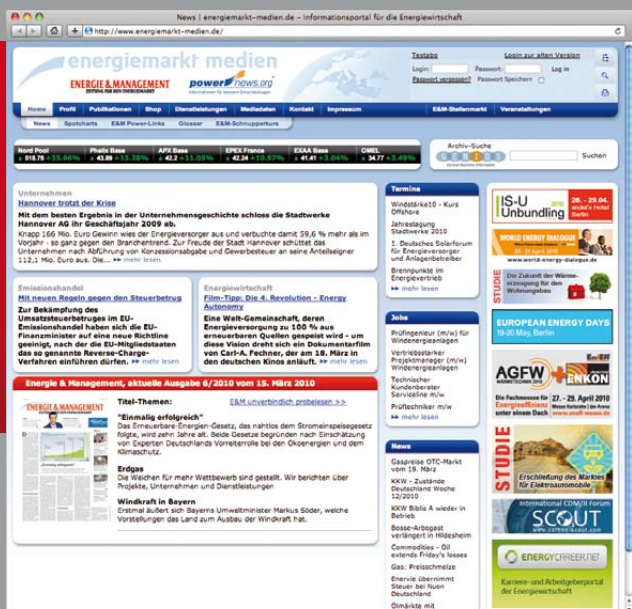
News | energiemarkt-medien.de - Informationsportal für die Energiewirtschaft

http://www.energiemarkt-medien.de/

energiemarkt medien

ENERGIE & MANAGEMENT
ZEITUNG FÜR DEN ENERGIEMARKT

powernews.org

Testabo
Login zur alten Version
Login: Passwort: Log in
Passwort vergessen? Passwort Speichern

Home | Profil | Publikationen | Shop | Dienstleistungen | Mediadaten | Kontakt | Impressum | E&M-Stellenmarkt | Veranstaltungen

News | Spotcharts | E&M Power-Links | Glossar | E&M-Schnupperkurs

Nord Pool 518.76 +35.66% | Phelix Base 43.09 +15.38% | APX Base 42.2 +11.05% | EPEX France 42.34 +10.97% | EXAA Base 41.41 +3.04% | OMEL 34.77 +3.49%

Archiv-Suche
Suchen

Unternehmen
Hannover trotz der Krise
Mit dem besten Ergebnis in der Unternehmensgeschichte schloss die Stadtwerke Hannover AG ihr Geschäftsjahr 2009 ab.
Knapp 166 Mio. Euro Gewinn wies der Energieversorger aus und verbuchte damit 59,6 % mehr als im Vorjahr - so ganz gegen den Branchentrend. Zur Freude der Stadt Hannover schüttet das Unternehmen nach Abführung von Konzessionsabgabe und Gewerbesteuer an seine Anteilseigner 112,1 Mio. Euro aus. Die... mehr lesen

Emissionshandel
Mit neuen Regeln gegen den Steuerbetrug
Zur Bekämpfung des Umsatzsteuerbetruges im EU-Emissionshandel haben sich die EU-Finanzminister auf eine neue Richtlinie geeinigt, nach der die EU-Mitgliedstaaten das so genannte Reverse-Charge-Verfahren einführen dürfen. mehr lesen

Energiewirtschaft
Film-Tipp: Die 4. Revolution - Energy Autonomy
Eine Welt-Gesellschaft, deren Energieversorgung zu 100 % aus erneuerbaren Quellen gespeist wird – um diese Vision dreht sich ein Dokumentarfilm von Carl-A. Fechner, der am 18. März in den deutschen Kinos anläuft. mehr lesen

Energie & Management, aktuelle Ausgabe 6/2010 vom 15. März 2010

Titel-Themen:
E&M unverbindlich probelesen >>

"Einmalig erfolgreich"
Das Erneuerbare-Energien-Gesetz, das nahtlos dem Stromeinspeisegesetz folgte, wird zehn Jahre alt. Beide Gesetze begründen nach Einschätzung von Experten Deutschlands Vorreiterrolle bei der Ökoenergien und dem Klimaschutz.

Erdgas
Die Weichen für mehr Wettbewerb sind gestellt. Wir berichten über Projekte, Unternehmen und Dienstleistungen

Windkraft in Bayern
Umweltminister Markus Söder, welche Vorstellungen das Land zum Ausbau der Windkraft hat.

Termine
Windstärke10 - Kurs Offshore
Jahrestagung Stadtwerke 2010
1. Deutsches Solarforum für Energieversorger und Anlagenbetreiber
Brennpunkte im Energievertrieb
mehr lesen

Jobs
Prüfingenieur (m/w) für Windenergieanlagen
Vertriebsstarker Projektmanager (m/w) Windenergieanlagen
Technischer Kundenberater Serviceline m/w
Prüftechniker m/w
mehr lesen

News
Gaspreise OTC-Markt vom 19. März
KKW - Zuständige Deutschland Woche 12/2010
KKW Biblis A wieder in Betrieb
Bosse-Arbogast verlängert in Hildesheim
Commodities - Öl extends Friday's loses
Gas: Preisschmelze
Enervie übernimmt Steuer bei Nuon Deutschland
Ölmärkte mit

IS-U Unbundling 2010 28.-29.04. andel's Hotel Berlin

WORLD ENERGY DIALOGUE
www.world-energy-dialogue.de

STUDIE
Die Zukunft der Wärmeerzeugung für den Wohnungsbau

EUROPEAN ENERGY DAYS
19-20 May, Berlin

AGFW
ENKON
27.-29. April 2010
Die Fachmesse für Energieeffizienz

STUDIE
Erschließung des Marktes für Elektroautomobile

International COM/IR Forum
SCOUT

ENERGYCAREER.NET
Karriere- und Arbeitgeberportal der Energiewirtschaft